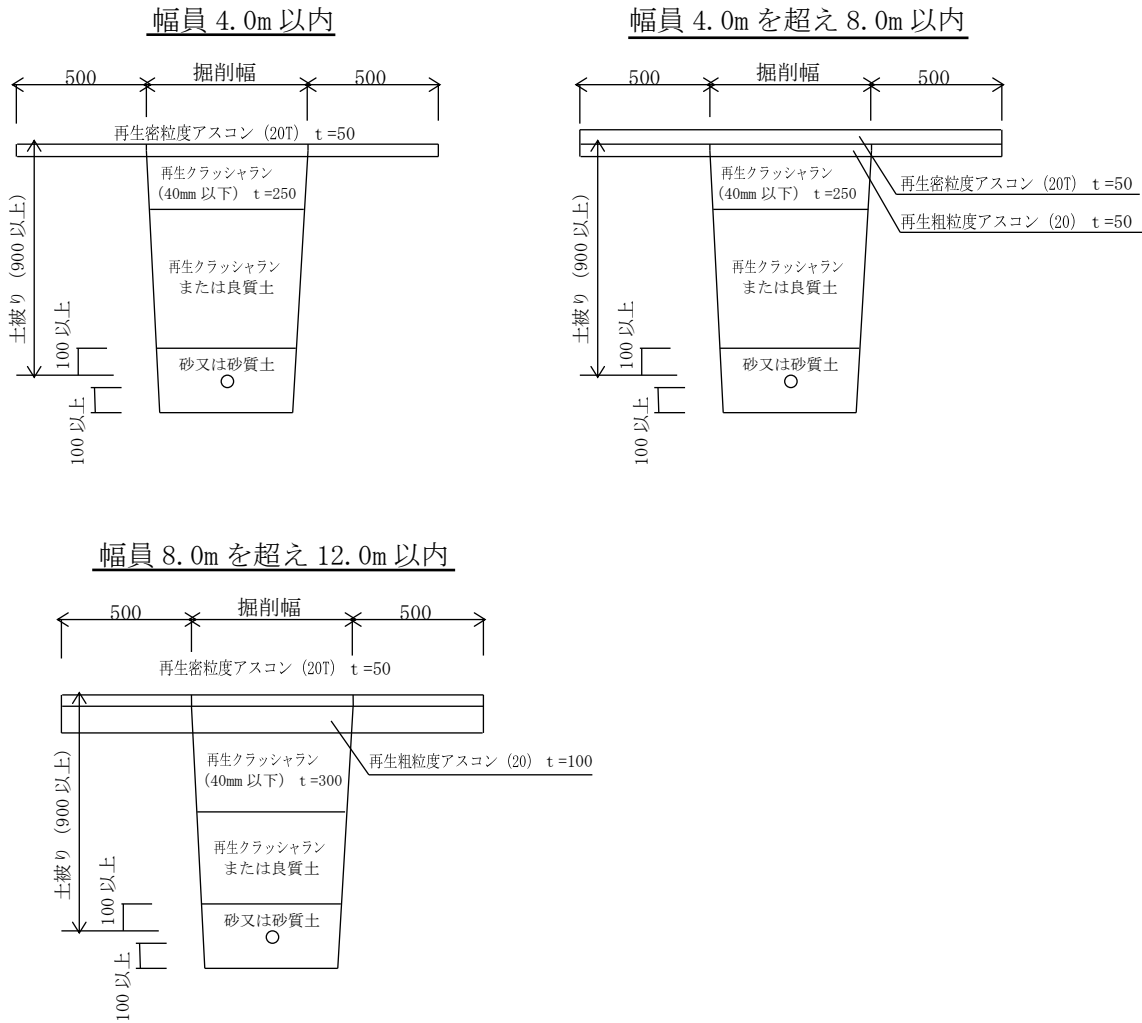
幅員 4.0m 以内

500 掘削幅 500

再生密粒度アスコン (20T) t =50

再生クラッシャラン (40mm 以下) t =250

再生クラッシャラン または良質土

砂又は砂質土

土被り (900 以上)

100 以上

100 以上

幅員 4.0m を超え 8.0m 以内

500 掘削幅 500

再生密粒度アスコン (20T) t =50

再生粗粒度アスコン (20) t =50

再生クラッシャラン (40mm 以下) t =250

再生クラッシャラン または良質土

砂又は砂質土

土被り (900 以上)

100 以上

100 以上

幅員 8.0m を超え 12.0m 以内

500 掘削幅 500

再生密粒度アスコン (20T) t =50

再生粗粒度アスコン (20) t =100

再生クラッシャラン (40mm 以下) t =300

再生クラッシャラン または良質土

砂又は砂質土

土被り (900 以上)

100 以上

100 以上